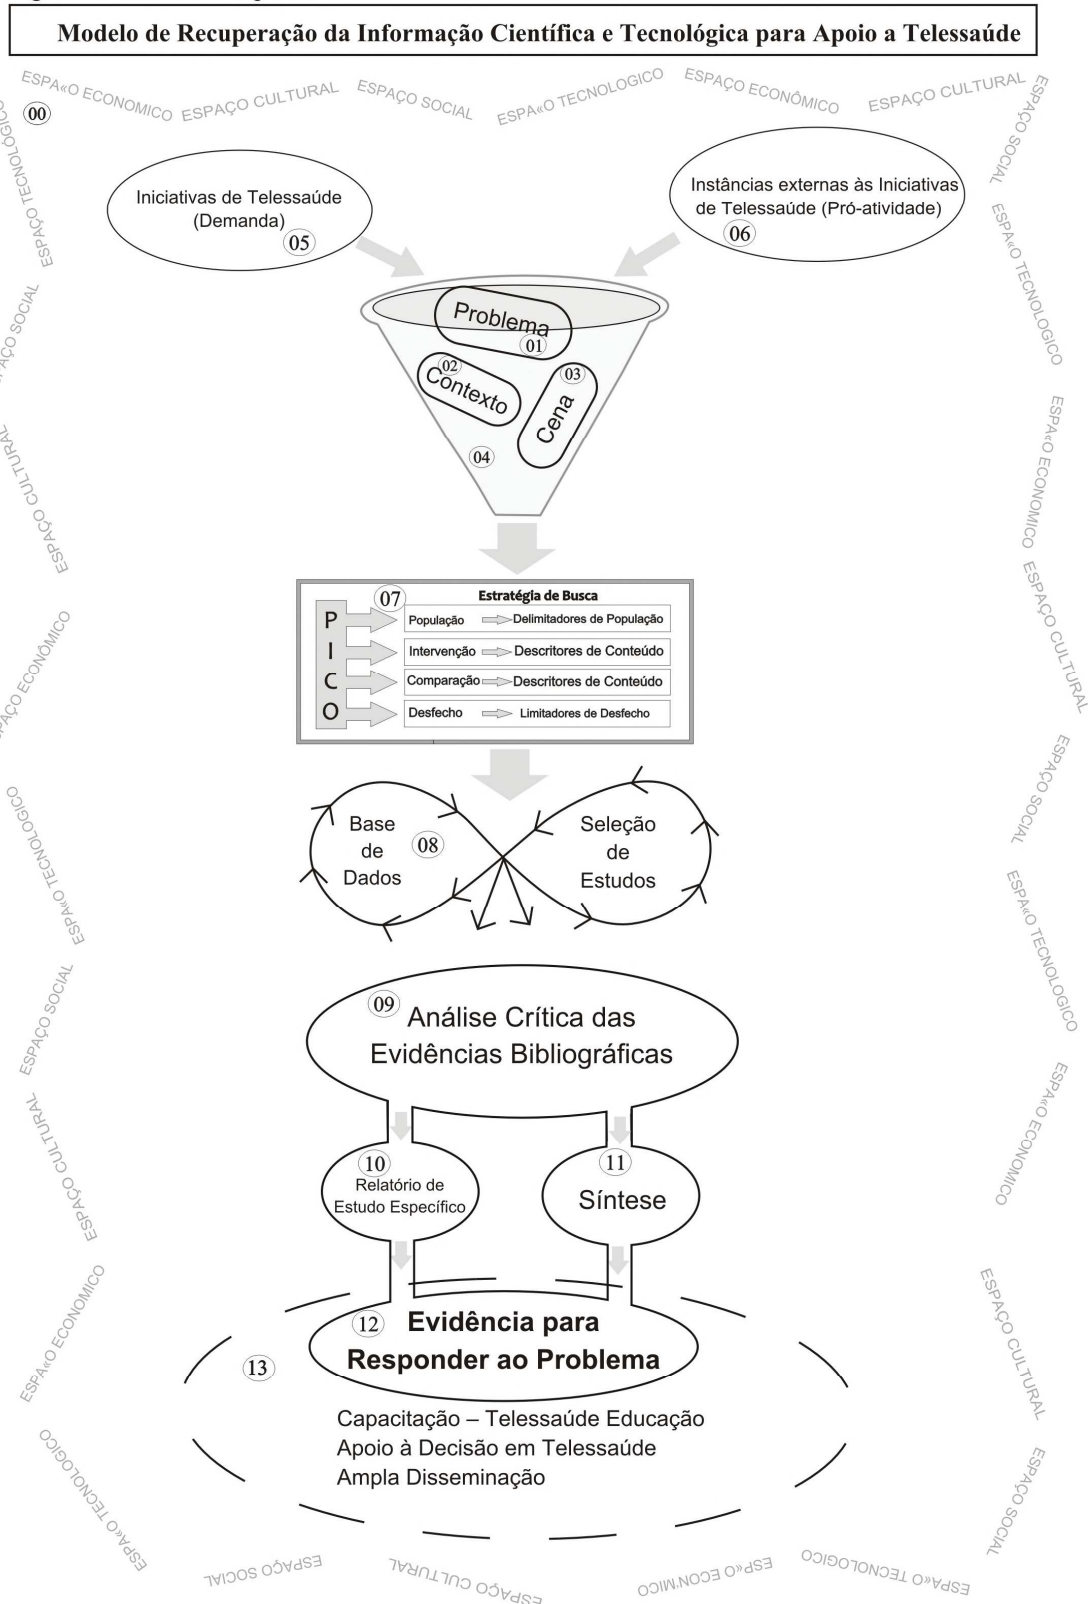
Modelo de Recuperação da Informação Científica e Tecnológica para Apoio a Telessaúde

ESPA«O ECONOMICO ESPAÇO CULTURAL ESPAÇO SOCIAL ESPA«O TECNOLOGICO ESPAÇO ECONÔMICO ESPAÇO CULTURAL ESPAÇO SOCIAL

00

ESPA«O TECNOLOGICO

Iniciativas de Telessaúde (Demanda) 05

Instâncias externas às Iniciativas de Telessaúde (Pró-atividade) 06

Problema 01

02 Contexto

03 Cena

04

ESPAÇO SOCIAL

ESPAÇO CULTURAL

ESPA«O TECNOLOGICO

ESPA«O ECONOMICO

ESPAÇO CULTURAL

07 Estratégia de Busca

| P | População | Delimitadores de População |
|---|---|---|
| I | Intervenção | Descritores de Conteúdo |
| C | Comparação | Descritores de Conteúdo |
| O | Desfecho | Limitadores de Desfecho |

ESPAÇO ECONÔMICO

ESPA«O TECNOLOGICO

Base de Dados 08

Seleção de Estudos

ESPAÇO SOCIAL

ESPA«O TECNOLOGICO

09 Análise Crítica das Evidências Bibliográficas

ESPAÇO SOCIAL

ESPA«O ECONOMICO

ESPAÇO CULTURAL

10 Relatório de Estudo Específico

11 Síntese

ESPA«O ECONOMICO

ESPAÇO CULTURAL

12 Evidência para Responder ao Problema

13

Capacitação – Telessaúde Educação
Apoio à Decisão em Telessaúde
Ampla Disseminação

ESPA«O TECNOLOGICO

ESPAÇO SOCIAL

ESPAÇO SOCIAL ESPAÇO CULTURAL ESP«O ECON.MICO ESPA«O TECNOLOGICO